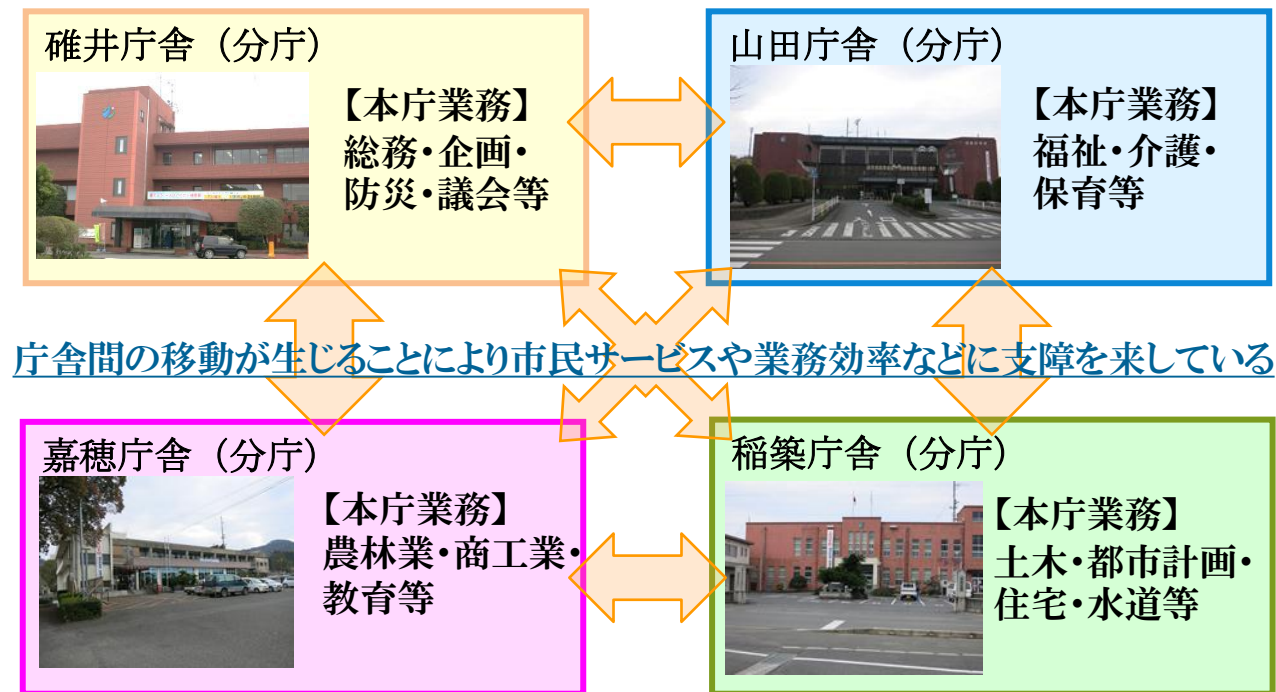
碓井庁舎（分庁）

【本庁業務】
総務・企画・
防災・議会等

山田庁舎（分庁）

【本庁業務】
福祉・介護・
保育等

庁舎間の移動が生じることにより市民サービスや業務効率などに支障を来している

嘉穂庁舎（分庁）

【本庁業務】
農林業・商工業・
教育等

稲築庁舎（分庁）

【本庁業務】
土木・都市計画・
住宅・水道等